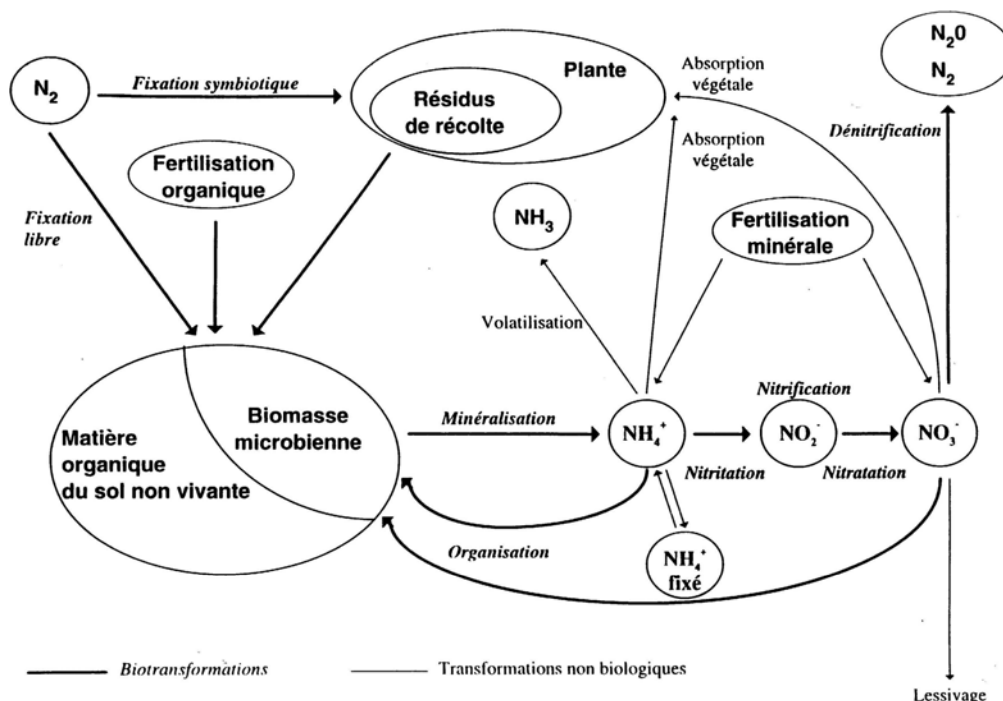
$N_2$

Fixation symbiotique

Plante

Résidus de récolte

Absorption végétale

Absorption végétale

$N_20$

$N_2$

Dénitrification

Fertilisation organique

Fixation libre

$NH_3$

Fertilisation minérale

Volatilisation

Matière organique du sol non vivante

Biomasse microbienne

Minéralisation

$NH_4^+$

Nitrification

$NO_2^-$

$NO_3^-$

Nitritation

Nitratation

Organisation

$NH_4^+$ fixé

Biotransformations

Transformations non biologiques

Lessivage